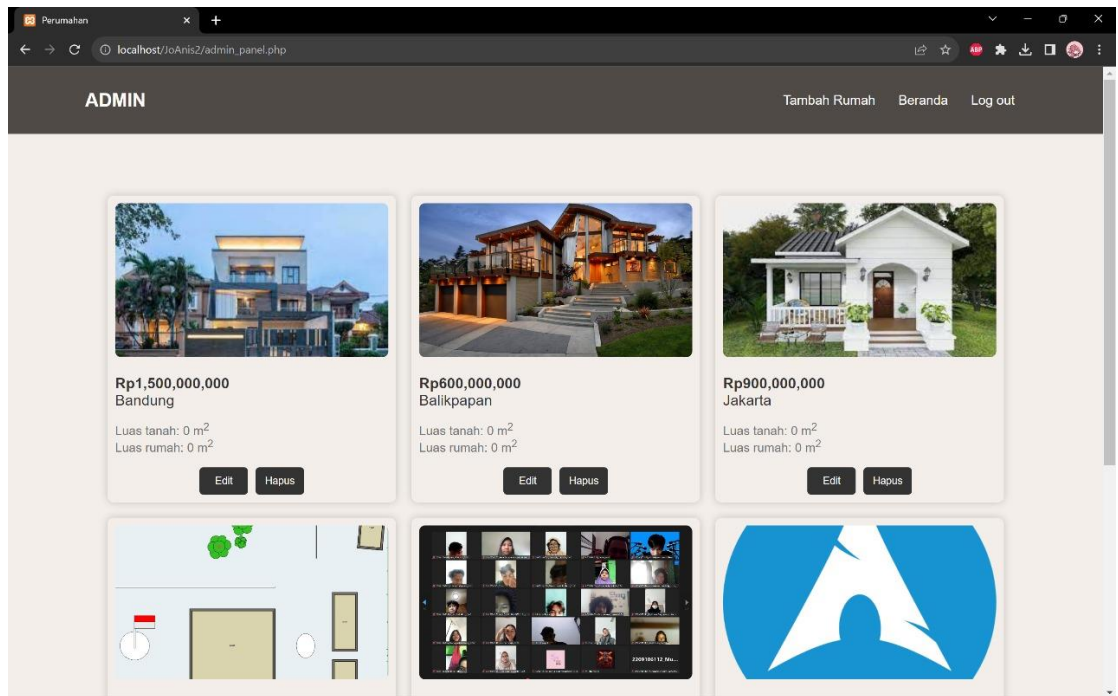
Perumahan

localhost/JoAnis2/admin_panel.php

ADMIN

Tambah Rumah Beranda Log out

Rp1,500,000,000
Bandung

Luas tanah: 0 m$^2$
Luas rumah: 0 m$^2$

Edit Hapus

Rp600,000,000
Balikpapan

Luas tanah: 0 m$^2$
Luas rumah: 0 m$^2$

Edit Hapus

Rp900,000,000
Jakarta

Luas tanah: 0 m$^2$
Luas rumah: 0 m$^2$

Edit Hapus

2309106112 Mu...